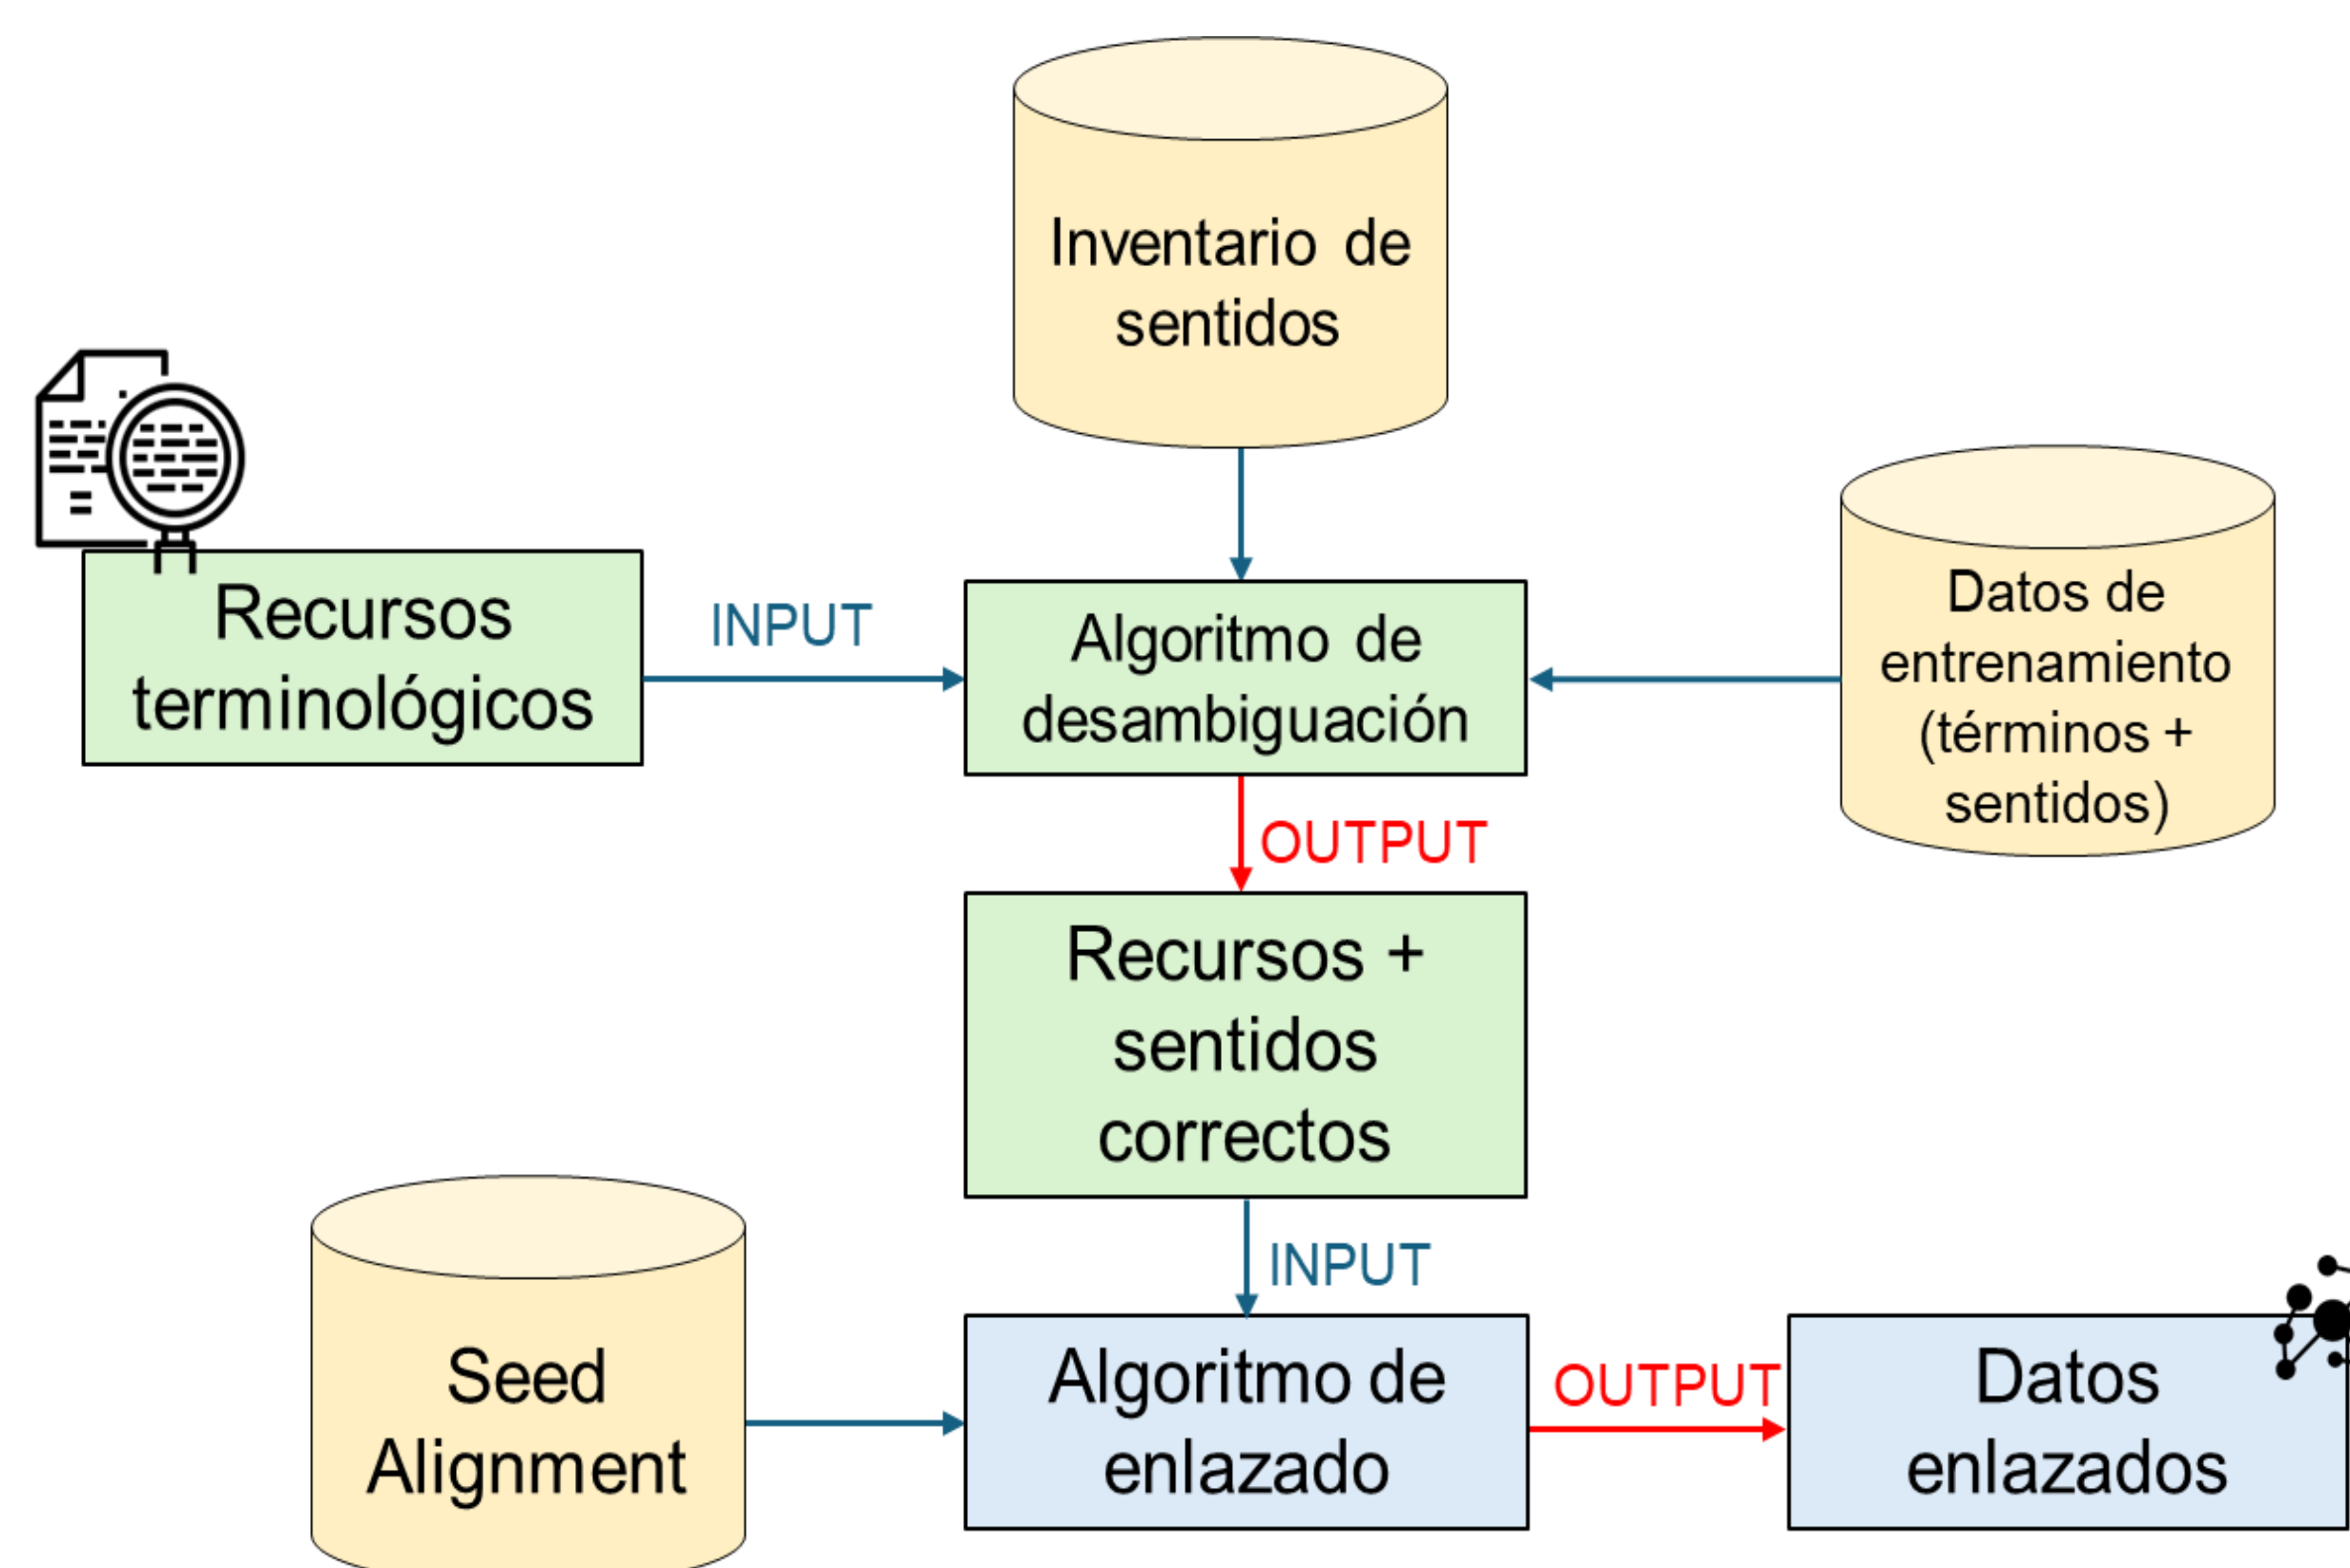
Inventario de sentidos

Recursos terminológicos

INPUT

Algoritmo de desambiguación

Datos de entrenamiento (términos + sentidos)

OUTPUT

Recursos + sentidos correctos

INPUT

Seed Alignment

Algoritmo de enlazado

OUTPUT

Datos enlazados